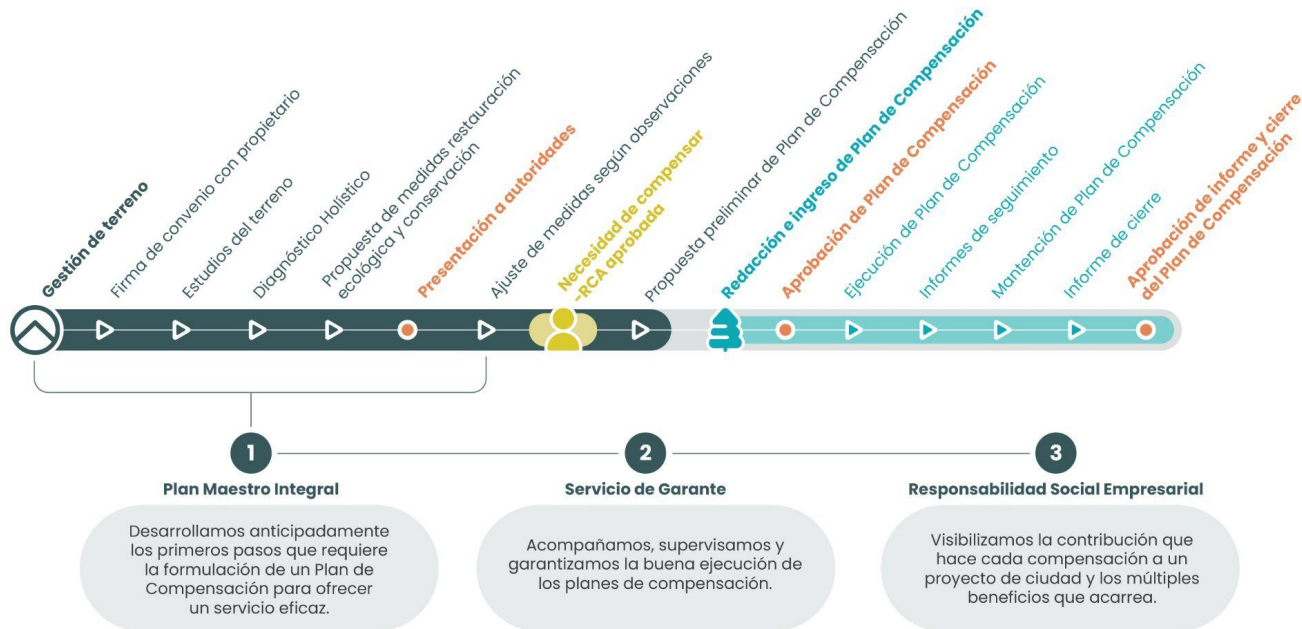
Gestión de terreno

Firma de convenio con propietario

Estudios del terreno

Diagnóstico Holístico

Propuesta de medidas restauración ecológica y conservación

Presentación a autoridades

Ajuste de medidas según observaciones

Necesidad de compensar -RCA aprobada

Propuesta preliminar de Plan de Compensación

Redacción e ingreso de Plan de Compensación

Aprobación de Plan de Compensación

Ejecución de Plan de Compensación

Informes de seguimiento

Mantención de Plan de Compensación

Informe de cierre

Aprobación de informe y cierre del Plan de Compensación

1

Plan Maestro Integral

Desarrollamos anticipadamente los primeros pasos que requiere la formulación de un Plan de Compensación para ofrecer un servicio eficaz.

2

Servicio de Garante

Acompañamos, supervisamos y garantizamos la buena ejecución de los planes de compensación.

3

Responsabilidad Social Empresarial

Visibilizamos la contribución que hace cada compensación a un proyecto de ciudad y los múltiples beneficios que acarrea.